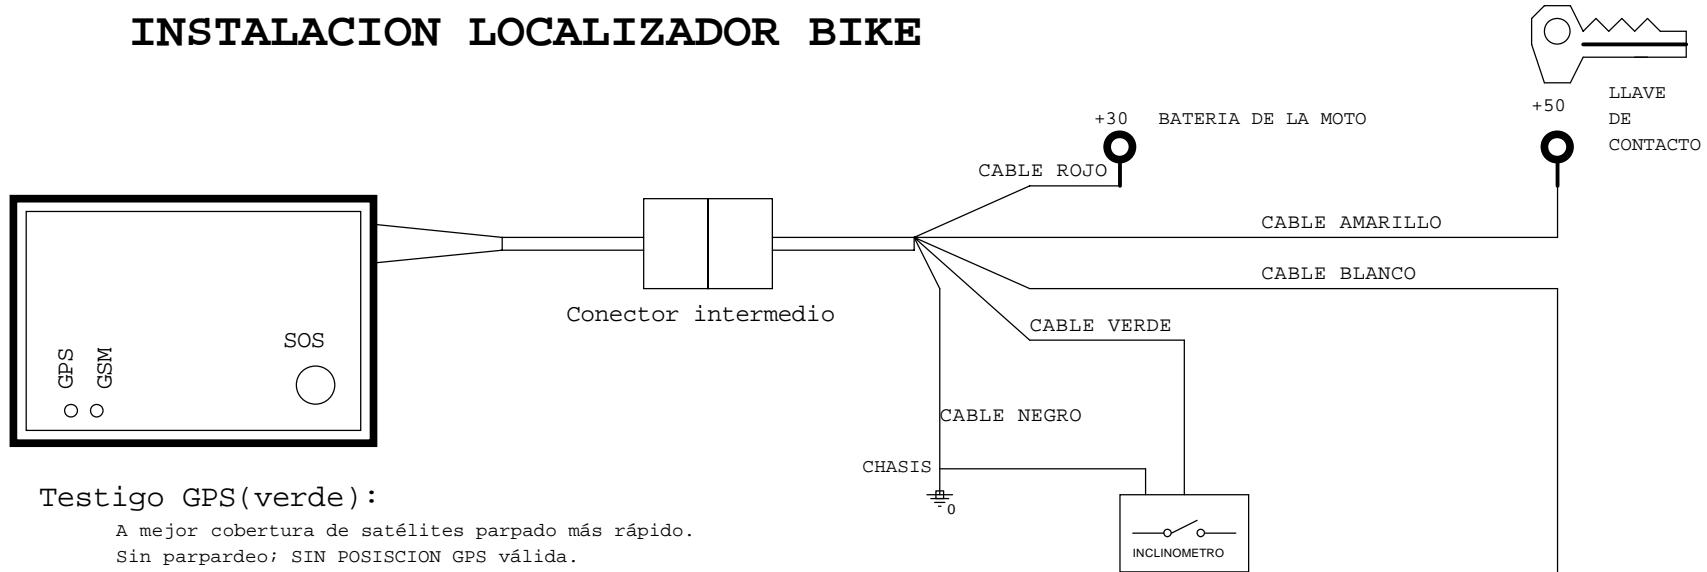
INSTALACION LOCALIZADOR BIKE

+30 BATERIA DE LA MOTO

+50

LLAVE DE CONTACTO

CABLE ROJO

CABLE AMARILLO

CABLE BLANCO

Conector intermedio

CABLE VERDE

SOS

GPS GSM

CABLE NEGRO

CHASIS

0

INCLINOMETRO

Testigo GPS(verde):

A mejor cobertura de satélites parpado más rápido.
Sin parpardeo; SIN POSISCION GPS válida.